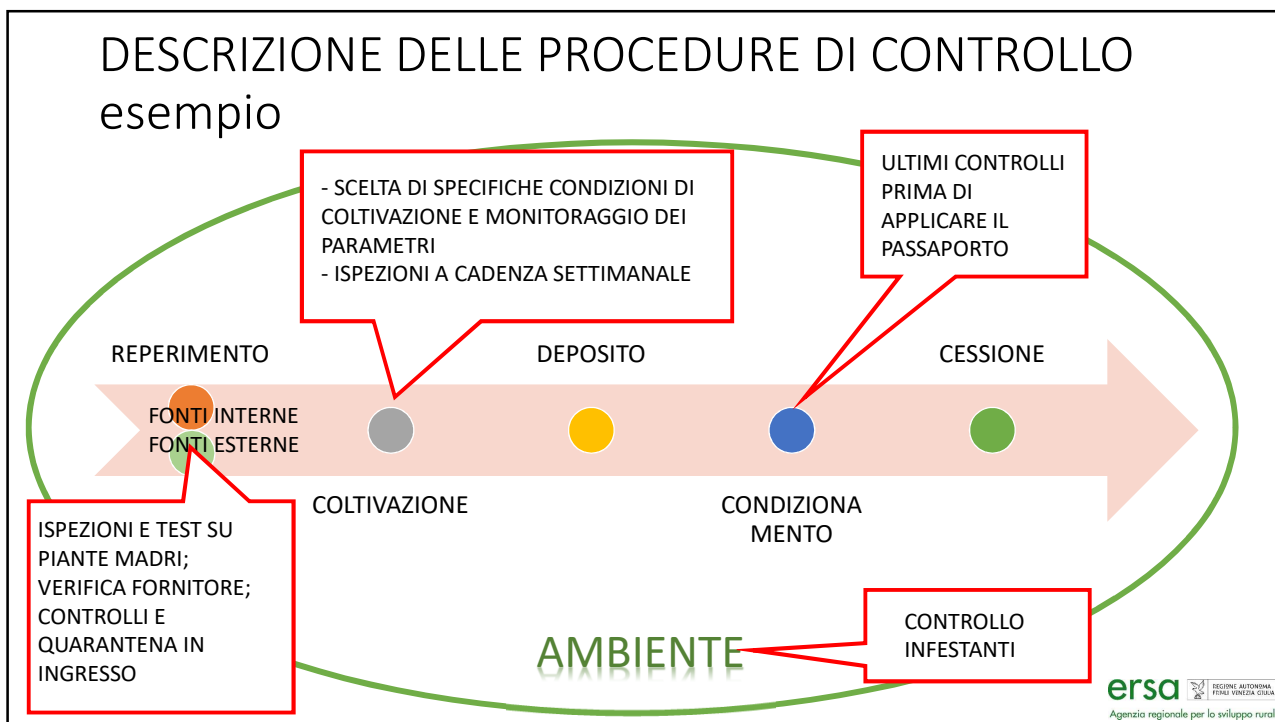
DESCRIZIONE DELLE PROCEDURE DI CONTROLLO esempio

- SCELTA DI SPECIFICHE CONDIZIONI DI COLTIVAZIONE E MONITORAGGIO DEI PARAMETRI
- ISPEZIONI A CADENZA SETTIMANALE

ULTIMI CONTROLLI PRIMA DI APPLICARE IL PASSAPORTO

REPERIMENTO

DEPOSITO

CESSIONE

FONTI INTERNE
FONTI ESTERNE

COLTIVAZIONE

CONDIZIONA MENTO

ISPEZIONI E TEST SU PIANTE MADRI; VERIFICA FORNITORE; CONTROLLI E QUARANTENA IN INGRESSO

AMBIENTE

CONTROLLO INFESTANTI

ersa REGIONE AUTONOMA FRIULI VENEZIA GIULIA
Agenzia regionale per lo sviluppo rurale